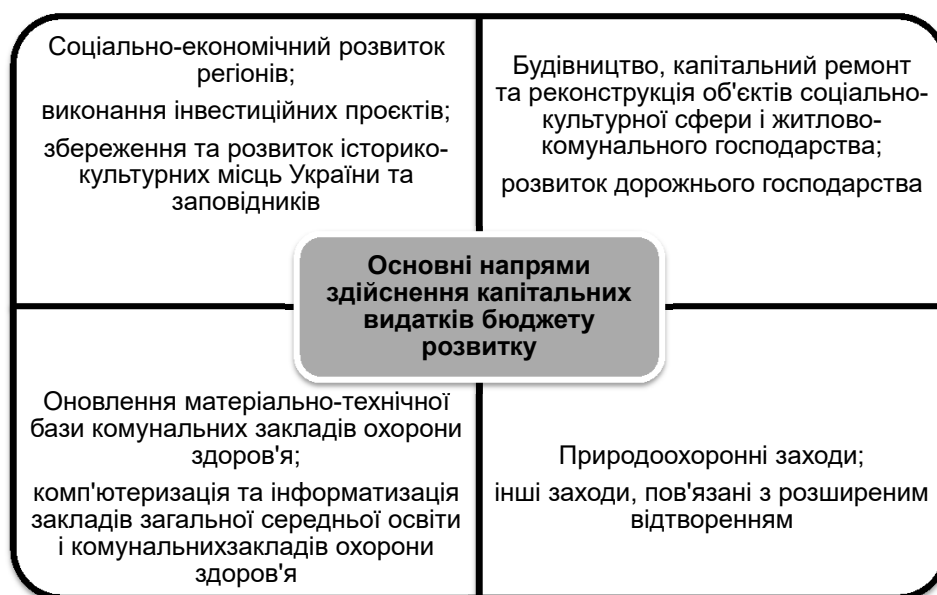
Соціально-економічний розвиток регіонів;

виконання інвестиційних проєктів;

збереження та розвиток історико-культурних місць України та заповідників

Будівництво, капітальний ремонт та реконструкція об'єктів соціально-культурної сфери і житлово-комунального господарства;

розвиток дорожнього господарства

Основні напрями здійснення капітальних видатків бюджету розвитку

Оновлення матеріально-технічної бази комунальних закладів охорони здоров'я;

комп'ютеризація та інформатизація закладів загальної середньої освіти і комунальнихзакладів охорони здоров'я

Природоохоронні заходи;

інші заходи, пов'язані з розширеним відтворенням